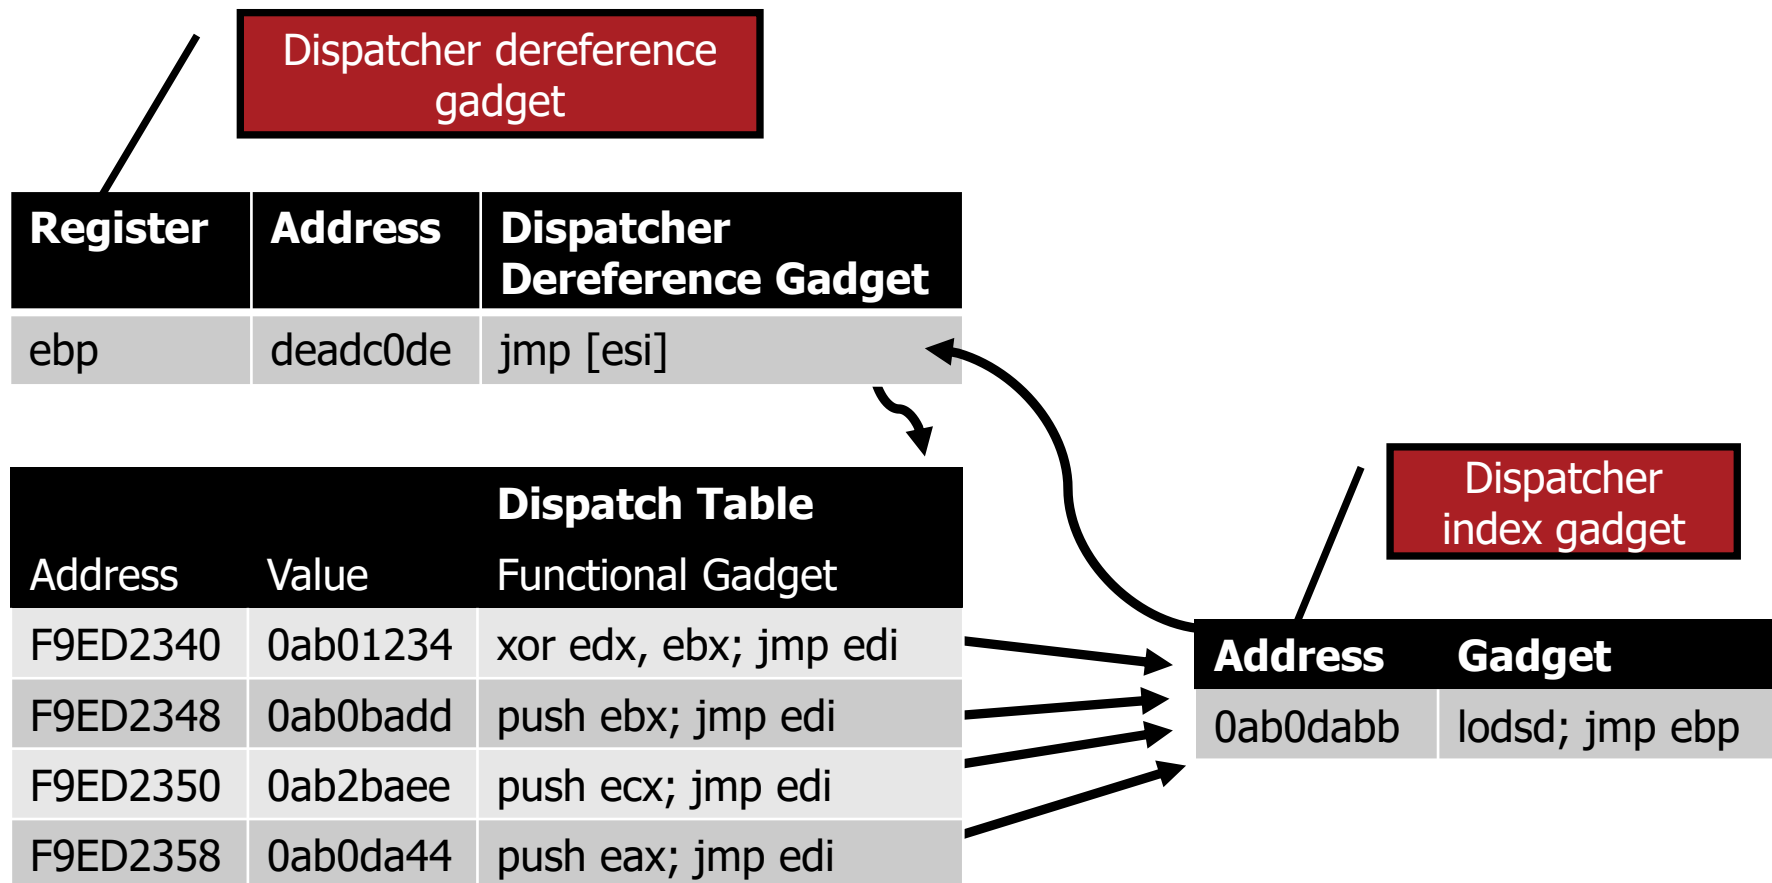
Dispatcher dereference gadget

| Register | Address | Dispatcher Dereference Gadget |
|---|---|---|
| ebp | deadc0de | jmp [esi] |

Dispatch Table

| Address | Value | Functional Gadget |
|---|---|---|
| F9ED2340 | 0ab01234 | xor edx, ebx; jmp edi |
| F9ED2348 | 0ab0badd | push ebx; jmp edi |
| F9ED2350 | 0ab2baee | push ecx; jmp edi |
| F9ED2358 | 0ab0da44 | push eax; jmp edi |

Dispatcher index gadget

| Address | Gadget |
|---|---|
| 0ab0dabb | lodsd; jmp ebp |